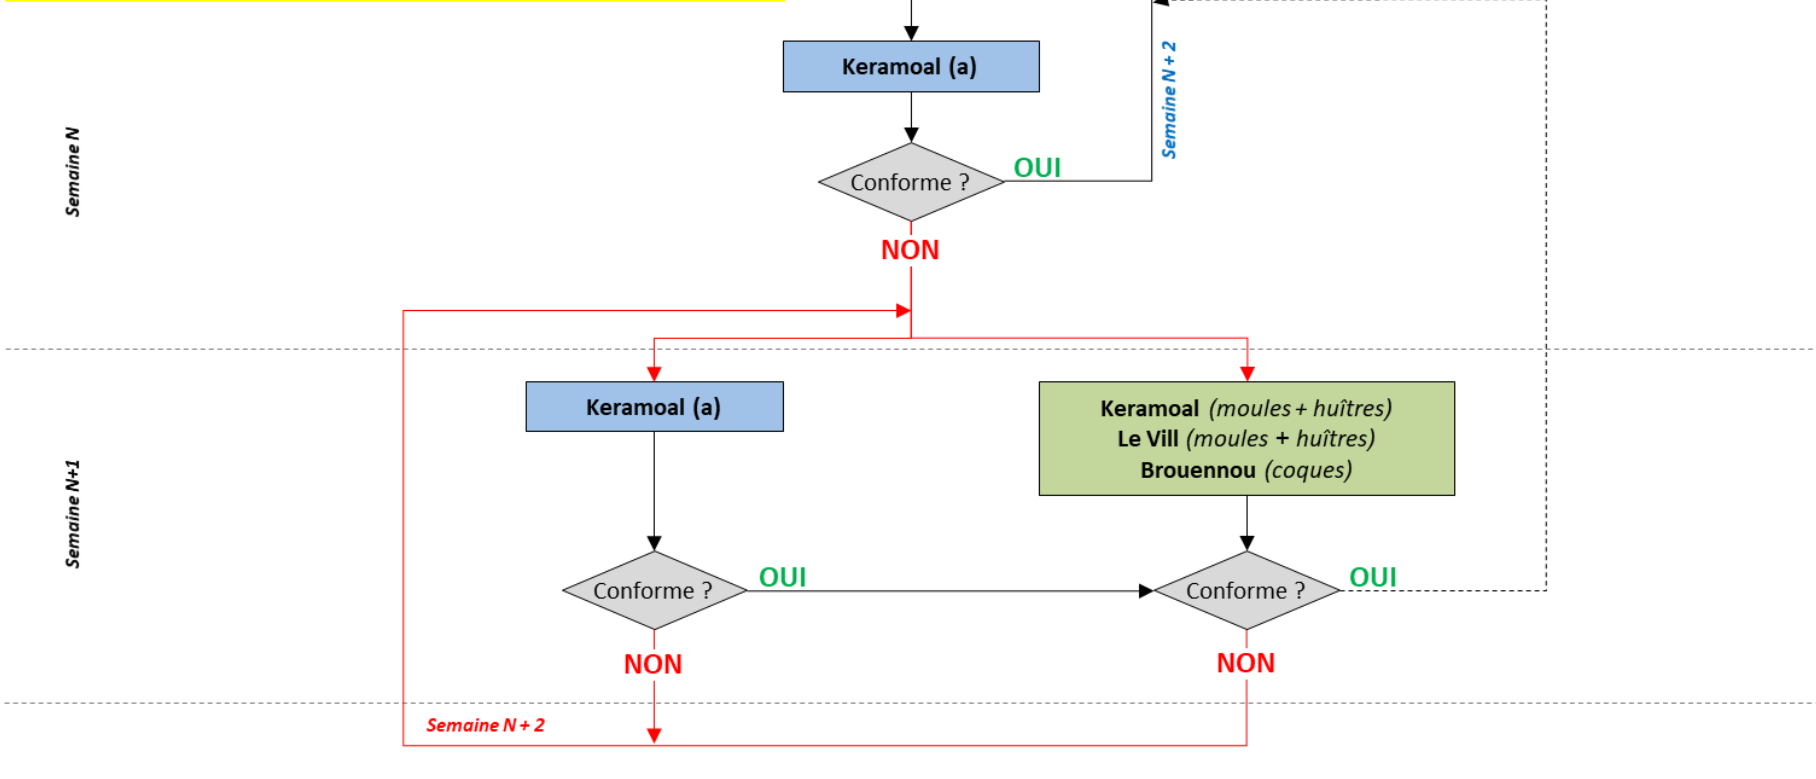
Semaine N

Keramoal (a)

Conforme ?

OUI

Semaine N + 2

NON

Semaine N+1

Keramoal (a)

Keramoal *(moules + huîtres)*
Le Vill *(moules + huîtres)*
Brouennou *(coques)*

Conforme ?

OUI

Conforme ?

OUI

NON

NON

Semaine N + 2